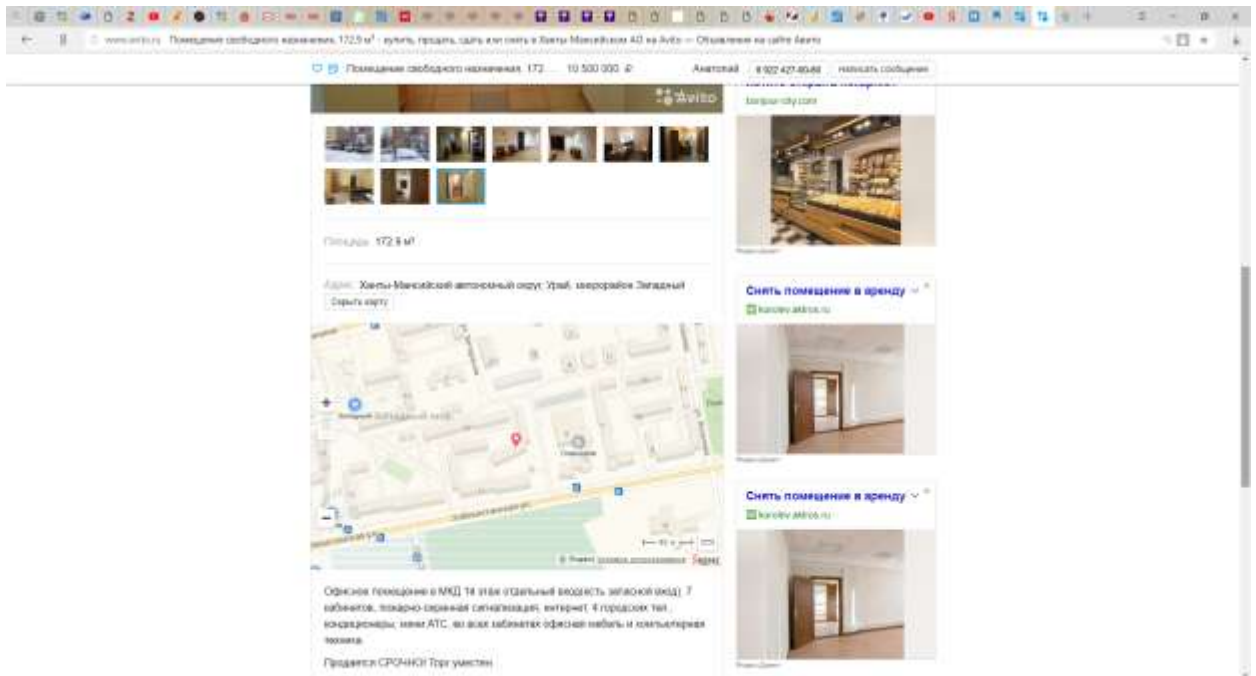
www.avito.ru Помещение свободного назначения, 172,9 м² - купить, продать, сдать или снять в Ханты-Мансийском АО на Avito — Объявления на сайте Авито

Помещение свободного назначения, 172.... 10 500 000 ₽ Анатолий 8 922 427-80-88 Написать сообщение

Avito

Площадь: 172.9 м²

Адрес: Ханты-Мансийский автономный округ, Урай, микрорайон Западный
Скрыть карту

Западный

Офисное помещение в МКД 1й этаж отдельный вход (есть запасной вход) 7 кабинетов, пожарно-охранная сигнализация, интернет, 4 городских тел., кондиционеры, мини АТС, во всех кабинетах офисная мебель и компьютерная техника.

Продается СРОЧНО! Торг уместен

bonjour-city.com

Яндекс.Директ

Снять помещение в аренду
korolev.aktros.ru

Яндекс.Директ

Снять помещение в аренду
korolev.aktros.ru

Яндекс.Директ